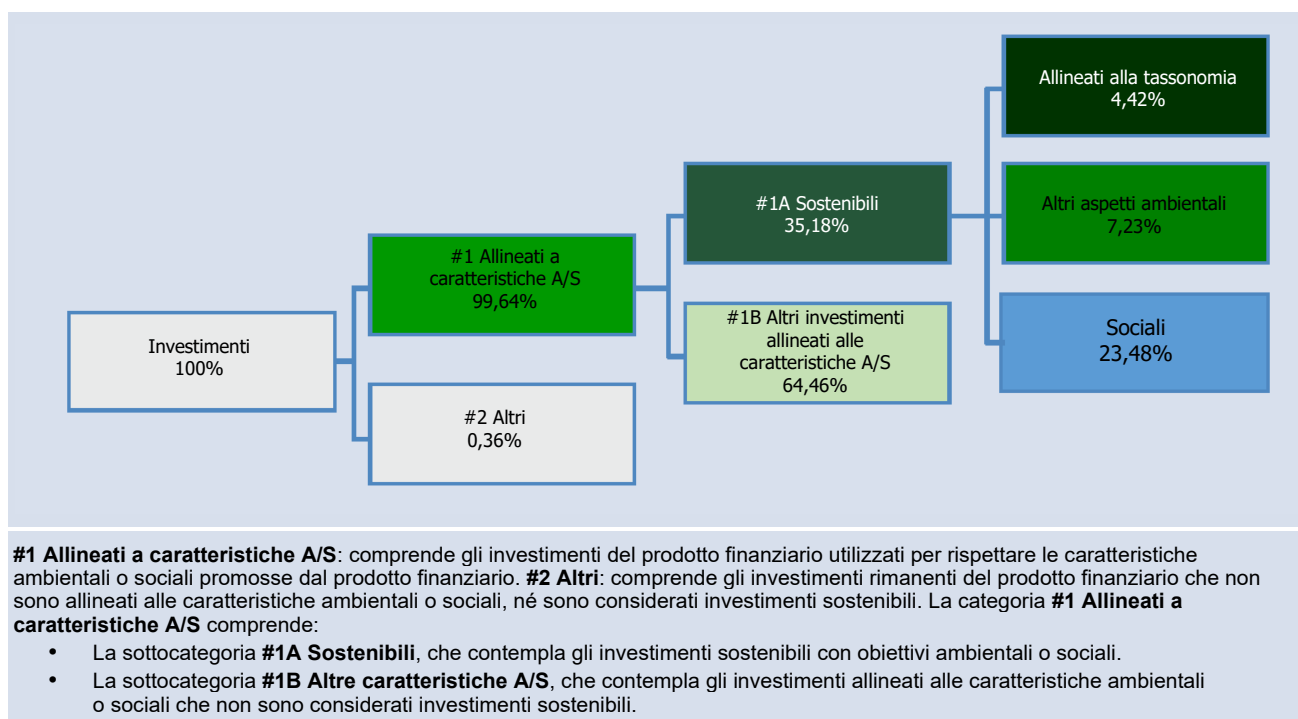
Investimenti
100%

#1 Allineati a caratteristiche A/S
99,64%

#2 Altri
0,36%

#1A Sostenibili
35,18%

#1B Altri investimenti allineati alle caratteristiche A/S
64,46%

Allineati alla tassonomia
4,42%

Altri aspetti ambientali
7,23%

Sociali
23,48%

**#1 Allineati a caratteristiche A/S**: comprende gli investimenti del prodotto finanziario utilizzati per rispettare le caratteristiche ambientali o sociali promosse dal prodotto finanziario. **#2 Altri**: comprende gli investimenti rimanenti del prodotto finanziario che non sono allineati alle caratteristiche ambientali o sociali, né sono considerati investimenti sostenibili. La categoria **#1 Allineati a caratteristiche A/S** comprende:

- La sottocategoria **#1A Sostenibili**, che contempla gli investimenti sostenibili con obiettivi ambientali o sociali.
- La sottocategoria **#1B Altre caratteristiche A/S**, che contempla gli investimenti allineati alle caratteristiche ambientali o sociali che non sono considerati investimenti sostenibili.